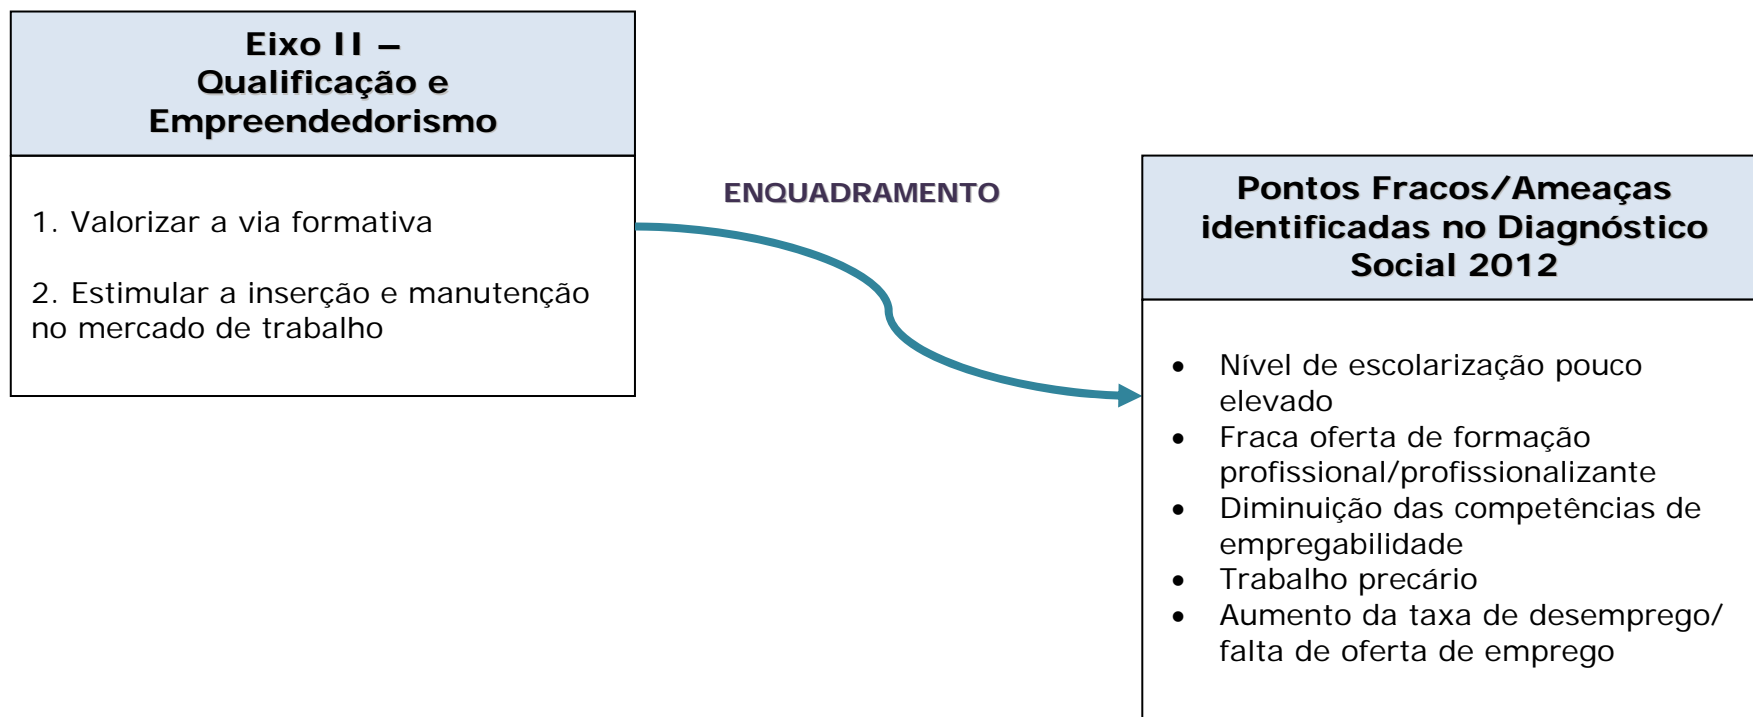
Eixo II –
Qualificação e Empreendedorismo

1. Valorizar a via formativa

2. Estimular a inserção e manutenção no mercado de trabalho

ENQUADRAMENTO

Pontos Fracos/Ameaças identificadas no Diagnóstico Social 2012

- Nível de escolarização pouco elevado
- Fraca oferta de formação profissional/profissionalizante
- Diminuição das competências de empregabilidade
- Trabalho precário
- Aumento da taxa de desemprego/ falta de oferta de emprego